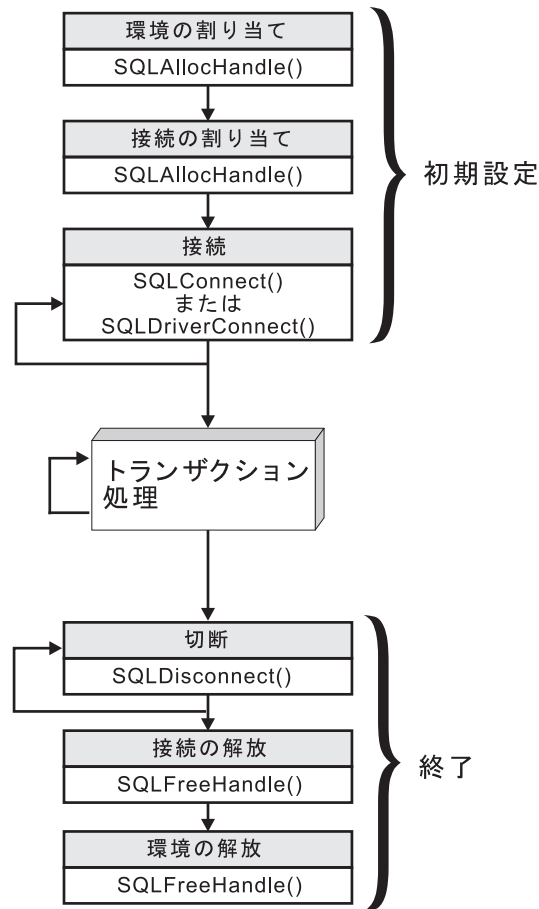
環境の割り当て
SQLAllocHandle()

接続の割り当て
SQLAllocHandle()

接続
SQLConnect()
または
SQLDriverConnect()

初期設定

トランザクション
処理

切断
SQLDisconnect()

接続の解放
SQLFreeHandle()

環境の解放
SQLFreeHandle()

終了